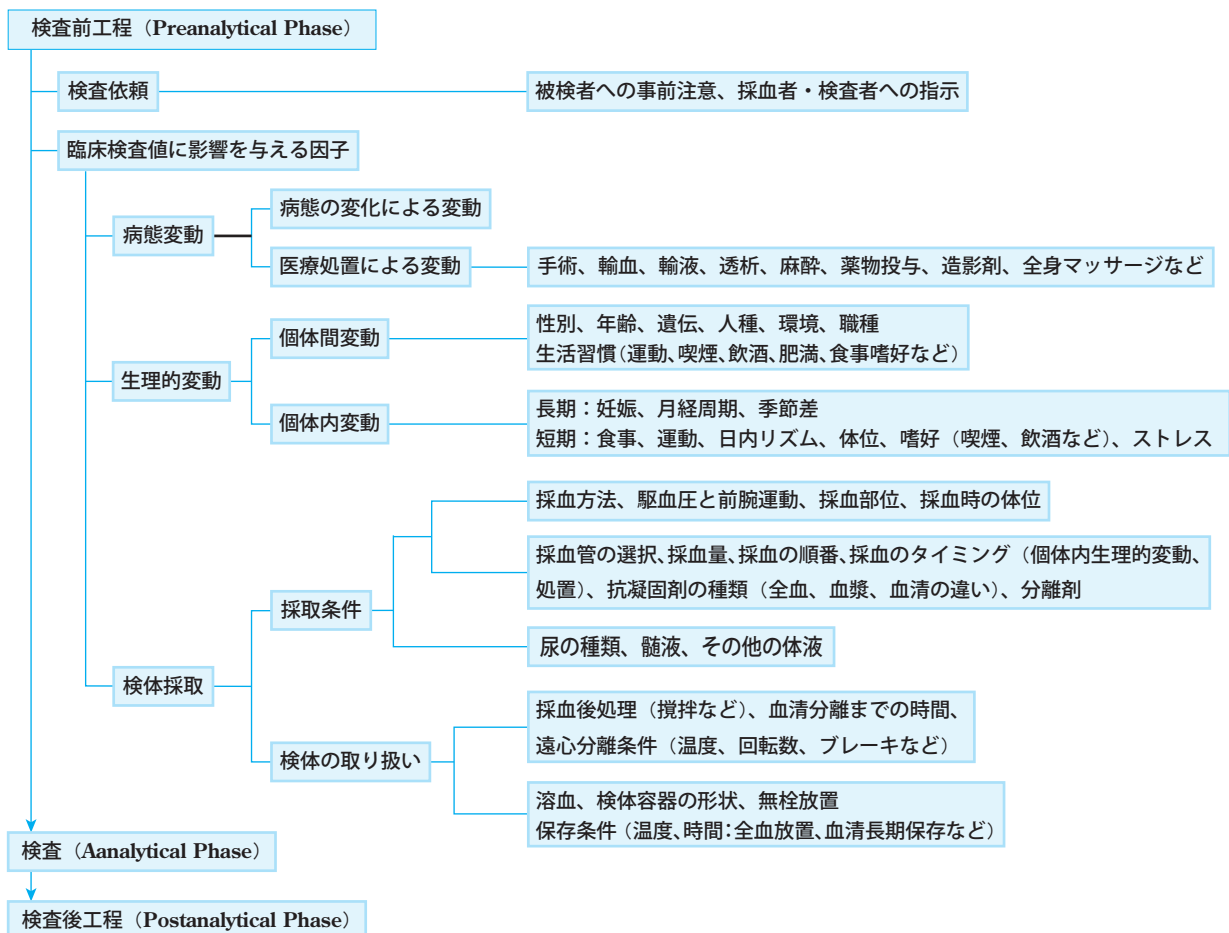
検査前工程（Preanalytical Phase）

検査依頼

被検者への事前注意、採血者・検査者への指示

臨床検査値に影響を与える因子

病態変動

病態の変化による変動

医療処置による変動

手術、輸血、輸液、透析、麻酔、薬物投与、造影剤、全身マッサージなど

生理的変動

個体間変動

性別、年齢、遺伝、人種、環境、職種
生活習慣（運動、喫煙、飲酒、肥満、食事嗜好など）

個体内変動

長期：妊娠、月経周期、季節差
短期：食事、運動、日内リズム、体位、嗜好（喫煙、飲酒など）、ストレス

検体採取

採取条件

採血方法、駆血圧と前腕運動、採血部位、採血時の体位

採血管の選択、採血量、採血の順番、採血のタイミング（個体内生理的変動、処置）、抗凝固剤の種類（全血、血漿、血清の違い）、分離剤

尿の種類、髄液、その他の体液

検体の取り扱い

採血後処理（攪拌など）、血清分離までの時間、遠心分離条件（温度、回転数、ブレーキなど）

溶血、検体容器の形状、無栓放置
保存条件（温度、時間：全血放置、血清長期保存など）

検査（Aanalytical Phase）

検査後工程（Postanalytical Phase）